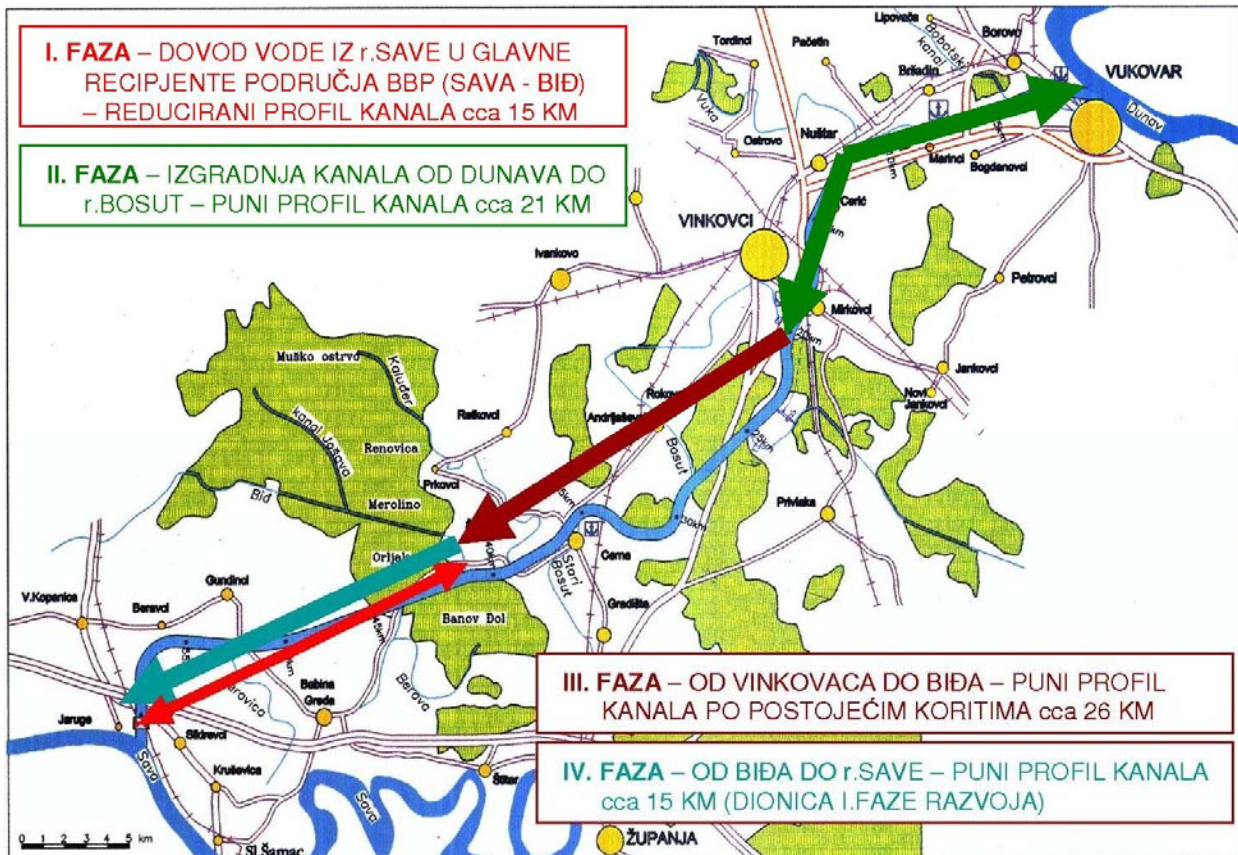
I. FAZA – DOVOD VODE IZ r.SAVE U GLAVNE RECIPIJENTE PODRUČJA BBP (SAVA - BIĐ) – REDUCIRANI PROFIL KANALA cca 15 KM

II. FAZA – IZGRADNJA KANALA OD DUNAVA DO r.BOSUT – PUNI PROFIL KANALA cca 21 KM

Tordinci
Pačetin
Lipovača
Borovo
VUKOVAR
Dunav
Bobotski kanal
Bršadin
Vuka
Ostrovo
Nuštar
Marinci
Bogdanovci
VINKOVCI
Cerić
Ivankovo
Petrovci
Mirkovci
Muško ostrvo
Kaluđer
kanal Ješava
Renovica
Retkovci
Rokovci
Andrijaševci
Jankovci
Novi Jankovci
Bosut
Prkovci
Bid
Merolino
Orljak
Privlaka
Cerna
Stari Bosut
Gundinci
V.Kopanica
Beravci
Gradište
Banov Dol
Babina Greda
Jaruge
Sikirevci
Kruševica
Sava
Štitar
Berava
Baravica
ŽUPANJA
Sl.Šamac
0 1 2 3 4 5 km

III. FAZA – OD VINKOVACA DO BIĐA – PUNI PROFIL KANALA PO POSTOJEĆIM KORITIMA cca 26 KM

IV. FAZA – OD BIĐA DO r.SAVE – PUNI PROFIL KANALA cca 15 KM (DIONICA I.FAZE RAZVOJA)